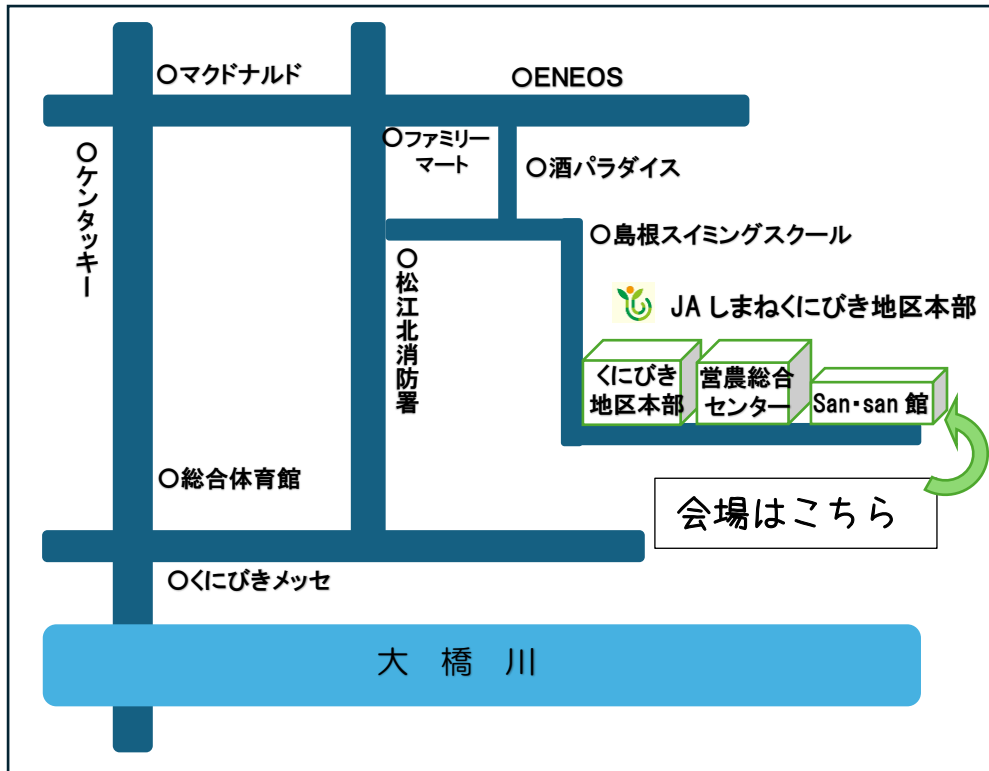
○マクドナルド

○ENEOS

○ファミリーマート

○酒パラダイス

○ケンタッキー

○島根スイミングスクール

○松江北消防署

JA しまねくにびき地区本部

くにびき地区本部

営農総合センター

San・san 館

○総合体育館

会場はこちら

○くにびきメッセ

大 橋 川